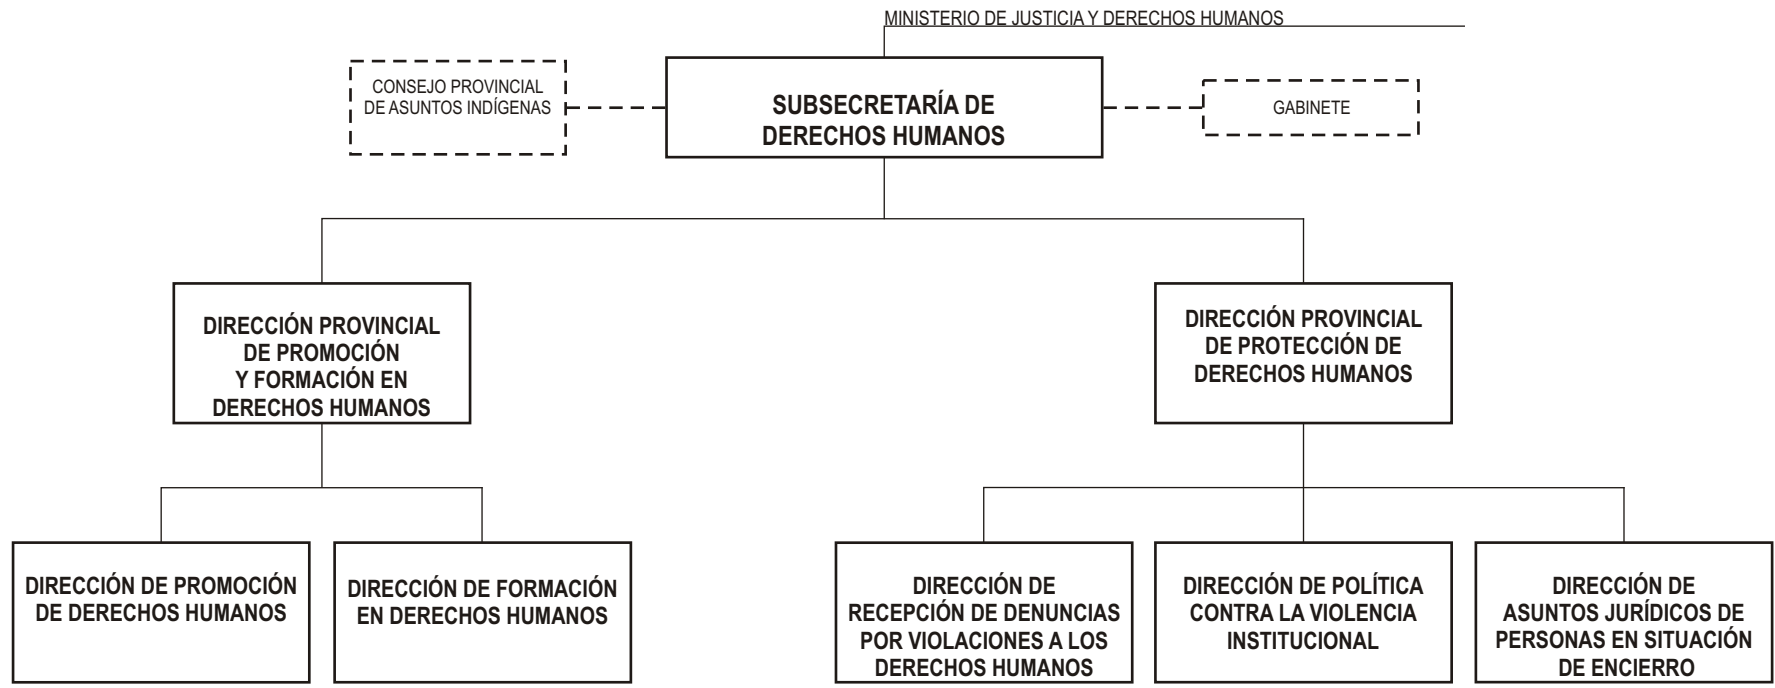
MINISTERIO DE JUSTICIA Y DERECHOS HUMANOS

CONSEJO PROVINCIAL DE ASUNTOS INDÍGENAS

SUBSECRETARÍA DE DERECHOS HUMANOS

GABINETE

DIRECCIÓN PROVINCIAL DE PROMOCIÓN Y FORMACIÓN EN DERECHOS HUMANOS

DIRECCIÓN PROVINCIAL DE PROTECCIÓN DE DERECHOS HUMANOS

DIRECCIÓN DE PROMOCIÓN DE DERECHOS HUMANOS

DIRECCIÓN DE FORMACIÓN EN DERECHOS HUMANOS

DIRECCIÓN DE RECEPCIÓN DE DENUNCIAS POR VIOLACIONES A LOS DERECHOS HUMANOS

DIRECCIÓN DE POLÍTICA CONTRA LA VIOLENCIA INSTITUCIONAL

DIRECCIÓN DE ASUNTOS JURÍDICOS DE PERSONAS EN SITUACIÓN DE ENCIERRO